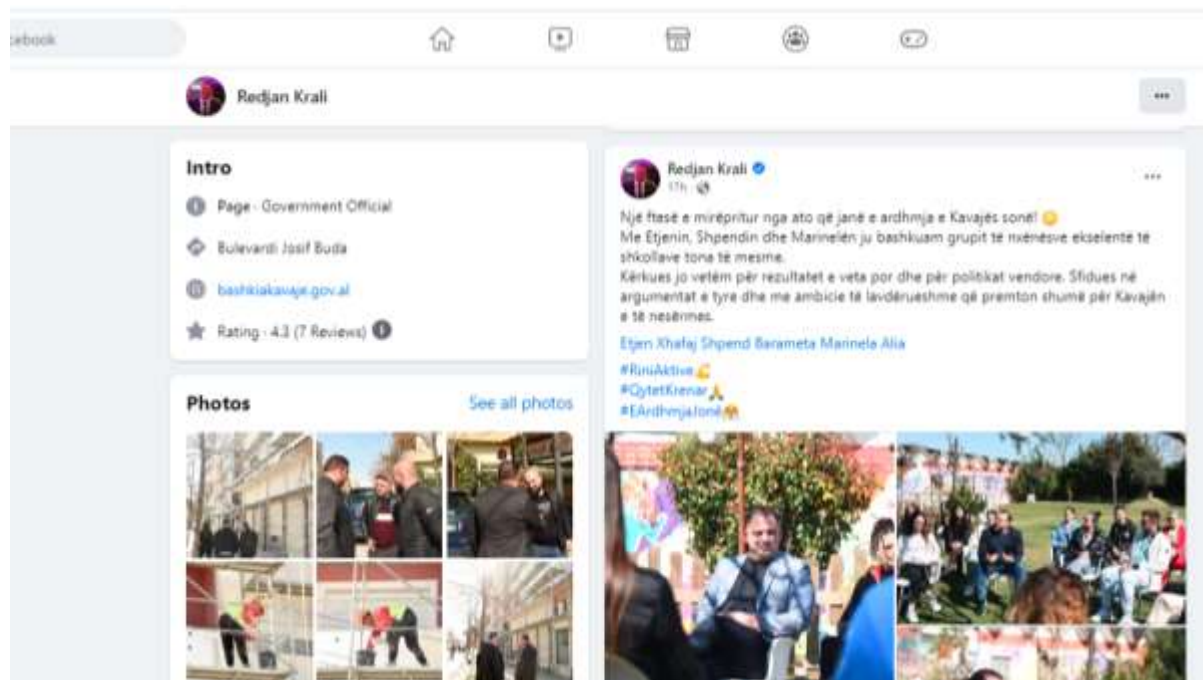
cebook

Redjan Krali

Intro

Page · Government Official

Bulevardi Josif Buda

bashkiakavaje.gov.al

Rating · 4.3 (7 Reviews)

Photos

See all photos

Redjan Krali
17h ·

Një ftesë e mirëpritur nga ato që janë e ardhmja e Kavajës sonë!
Me Etjenin, Shpendin dhe Marinelën ju bashkuam grupit të nxënësve ekselentë të shkollave tona të mesme.
Kërkues jo vetëm për rezultatet e veta por dhe për politikat vendore. Sfidues në argumentat e tyre dhe me ambicie të lavdërueshme që premton shumë për Kavajën e të nesërmes.

Etjen Xhafaj Shpend Barameta Marinela Alia

#RiniAktive
#QytetKrenar
#EArdhmjaJonë